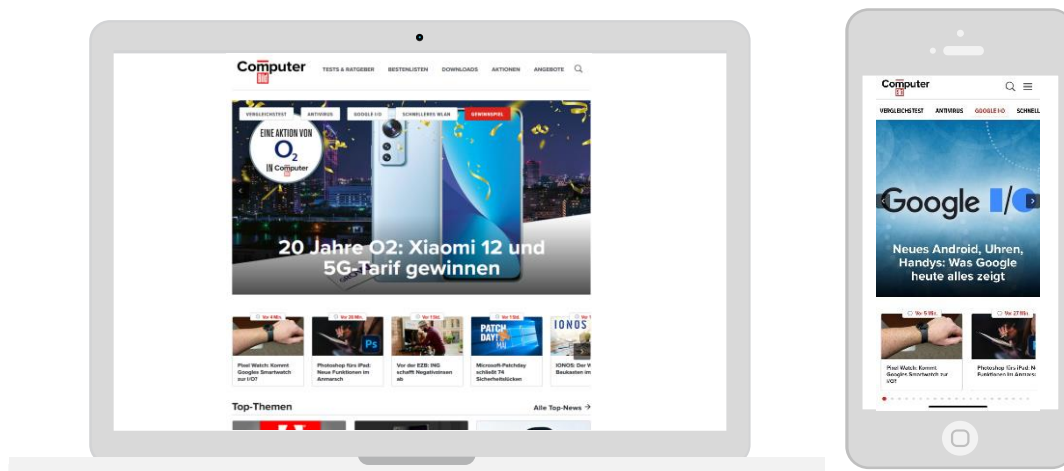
Computer Bild

TESTS & RATGEBER BESTENLISTEN DOWNLOADS AKTIONEN ANGEBOTE

VERGLEICHSTEST ANTIVIRUS GOOGLE I/O SCHNELLERES WLAN GEWINNSPIEL

EINE AKTION VON $O_2$ IN Computer Bild

20 Jahre O2: Xiaomi 12 und 5G-Tarif gewinnen

Vor 4 Min.
Pixel Watch: Kommt Googles Smartwatch zur I/O?

Vor 26 Min.
Photoshop fürs iPad: Neue Funktionen im Anmarsch

Vor 1 Std.
Vor der EZB: ING schafft Negativzinsen ab

Vor 1 Std.
PATCH DAY!
Microsoft-Patchday schließt 74 Sicherheitslücken

IONOS
IONOS: Der W Baukasten im

Top-Themen
Alle Top-News

Computer Bild

VERGLEICHSTEST ANTIVIRUS GOOGLE I/O SCHNELL

Google I/O

Neues Android, Uhren, Handys: Was Google heute alles zeigt

Vor 5 Min.
Pixel Watch: Kommt Googles Smartwatch zur I/O?

Vor 27 Min.
Photoshop fürs iPad: Ne Funktionen im Anmars